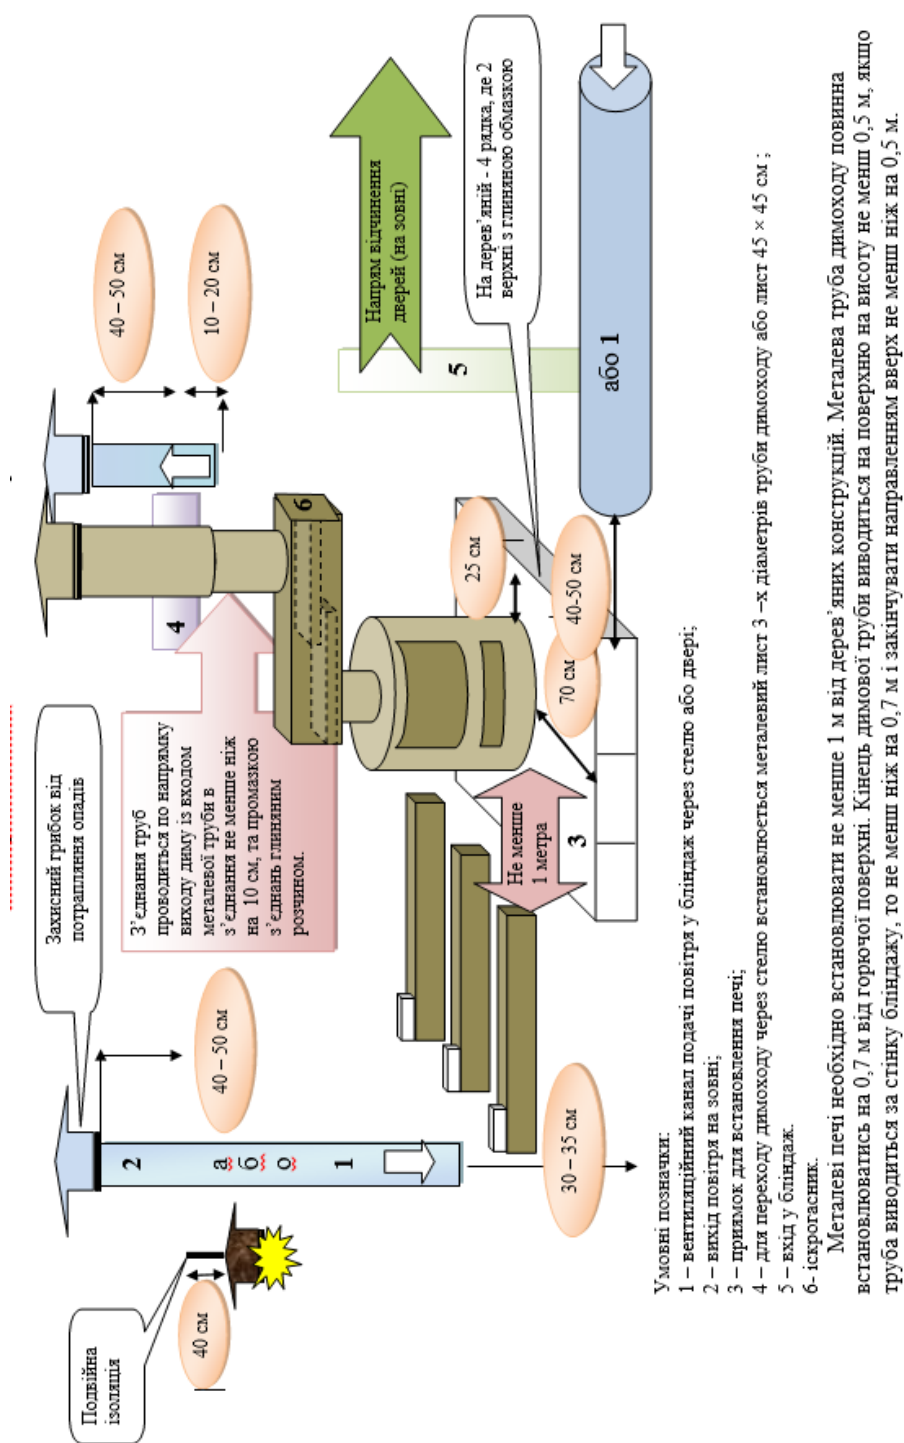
Подвійна ізоляція

40 см

2

а
б
о

1

30 – 35 см

40 – 50 см

Захисний грибок від потрапляння опадів

З'єднання труб проводиться по напрямку виходу диму із входом металевої труби в з'єднання не менше ніж на 10 см, та промазкою з'єднань глиняним розчином.

Не менше 1 метра

3

4

6

70 см

25 см

40-50 см

40 – 50 см

10 – 20 см

Напрям відчинення дверей (на зовні)

5

На дерев'яний - 4 рядка, де 2 верхні з глиняною обмазкою

або 1

Умовні позначки:
1 – вентиляційний канал подачі повітря у бліндаж через стелю або двері;
2 – вихід повітря на зовні;
3 – приямок для встановлення печі;
4 – для переходу димоходу через стелю встановлюється металевий лист 3 –х діаметрів труби димоходу або лист 45 × 45 см ;
5 – вхід у бліндаж.
6- іскрогасник.

Металеві печі необхідно встановлювати не менше 1 м від дерев'яних конструкцій. Металева труба димоходу повинна встановлюватись на 0,7 м від горючої поверхні. Кінець димової труби виводиться на поверхню на висоту не менш 0,5 м, якщо труба виводиться за стінку бліндажу, то не менш ніж на 0,7 м і закінчувати направленням вверх не менш ніж на 0,5 м.